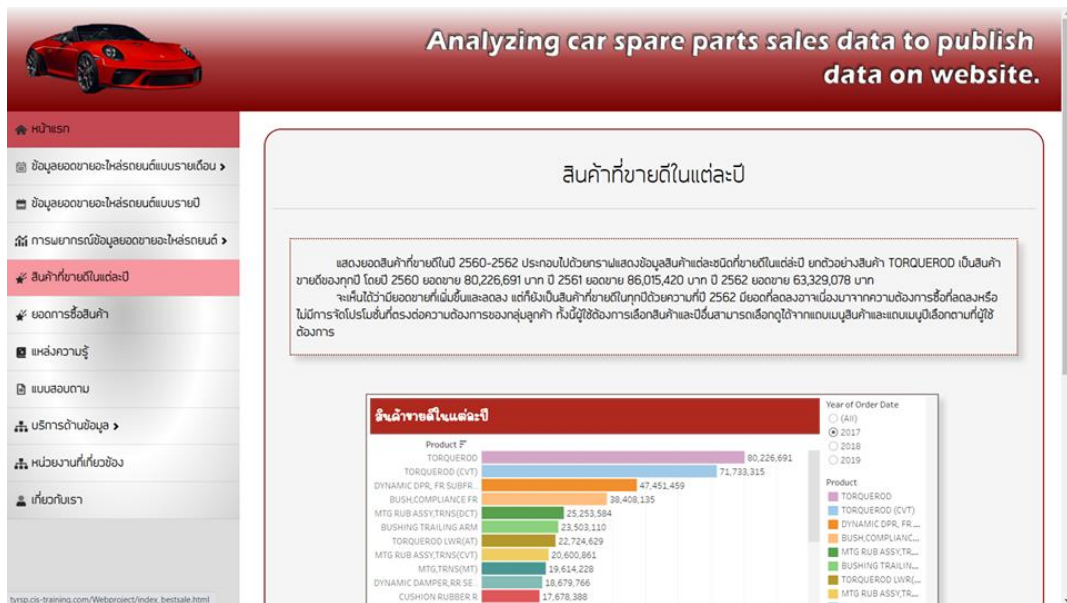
Analyzing car spare parts sales data to publish data on website.

หน้าแรก
ข้อมูลยอดขายอะไหล่รถยนต์แบบรายเดือน
ข้อมูลยอดขายอะไหล่รถยนต์แบบรายปี
การพยากรณ์ข้อมูลยอดขายอะไหล่รถยนต์
สินค้าที่ขายดีในแต่ละปี
ยอดการซื้อสินค้า
แหล่งความรู้
แบบสอบถาม
บริการด้านข้อมูล
หน่วยงานที่เกี่ยวข้อง
เกี่ยวกับเรา

สินค้าที่ขายดีในแต่ละปี

แสดงยอดสินค้าที่ขายดีในปี 2560-2562 ประกอบไปด้วยกราฟแสดงข้อมูลสินค้าแต่ละชนิดที่ขายดีในแต่ละปี ยกตัวอย่างสินค้า TORQUEROD เป็นสินค้าขายดีของทุกปี โดยปี 2560 ยอดขาย 80,226,691 บาท ปี 2561 ยอดขาย 86,015,420 บาท ปี 2562 ยอดขาย 63,329,078 บาท
จะเห็นได้ว่ามียอดขายที่เพิ่มขึ้นและลดลง แต่ก็ยังเป็นสินค้าที่ขายดีในทุกปีด้วยความที่ปี 2562 มียอดที่ลดลงอาจเนื่องมาจากความต้องการซื้อที่ลดลงหรือไม่มีการจัดโปรโมชั่นที่ตรงต่อความต้องการของกลุ่มลูกค้า ทั้งนี้ผู้ใช้ต้องการเลือกสินค้าและปีอื่นสามารถเลือกดูได้จากแถบเมนูสินค้าและแถบเมนูปีเลือกตามที่ผู้ใช้ต้องการ

สินค้าขายดีในแต่ละปี
Product
TORQUEROD 80,226,691
TORQUEROD (CVT) 71,733,315
DYNAMIC DPR, FR SUBFR. 47,451,459
BUSH,COMPLIANCE FR 38,408,135
MTG RUB ASSY,TRNS(DCT) 25,253,584
BUSHING TRAILING ARM 23,503,110
TORQUEROD LWR(AT) 22,724,629
MTG RUB ASSY,TRNS(CVT) 20,600,861
MTG,TRNS(MT) 19,614,228
DYNAMIC DAMPER,RR SE. 18,679,766
CUSHION RUBBER R. 17,678,388

Year of Order Date
(All)
2017
2018
2019

Product
TORQUEROD
TORQUEROD (CVT)
DYNAMIC DPR, FR ...
BUSH,COMPLIANC...
MTG RUB ASSY,TR...
BUSHING TRAILIN...
TORQUEROD LWR(...
MTG RUB ASSY,TR...

tyrsp.cis-training.com/Webproject/index_bestsale.html